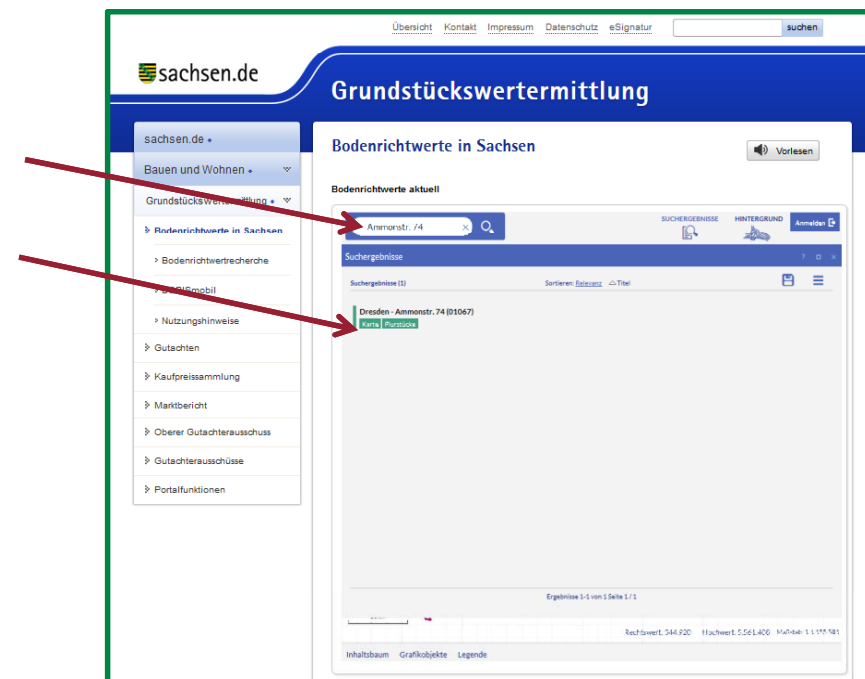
Übersicht Kontakt Impressum Datenschutz eSignatur suchen

sachsen.de

Grundstückswertermittlung

sachsen.de

Bauen und Wohnen

Grundstückswertermittlung

Bodenrichtwerte in Sachsen

Bodenrichtwertrecherche

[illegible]Smobil

Nutzungshinweise

Gutachten

Kaufpreissammlung

Marktbericht

Oberer Gutachterausschuss

Gutachterausschüsse

Portalfunktionen

Bodenrichtwerte in Sachsen

Vorlesen

Bodenrichtwerte aktuell

Ammonstr. 74

SUCHERGEBNISSE HINTERGRUND Anmelden

Suchergebnisse

Suchergebnisse (1) Sortieren: Relevanz Titel

Dresden - Ammonstr. 74 (01067)

Karte Flurstücke

Ergebnisse 1-1 von 1 Seite 1 / 1

Rechtswert 344.920 Hochwert 5.661.408 Maßstab 1:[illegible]

Inhaltsbaum Grafikobjekte Legende